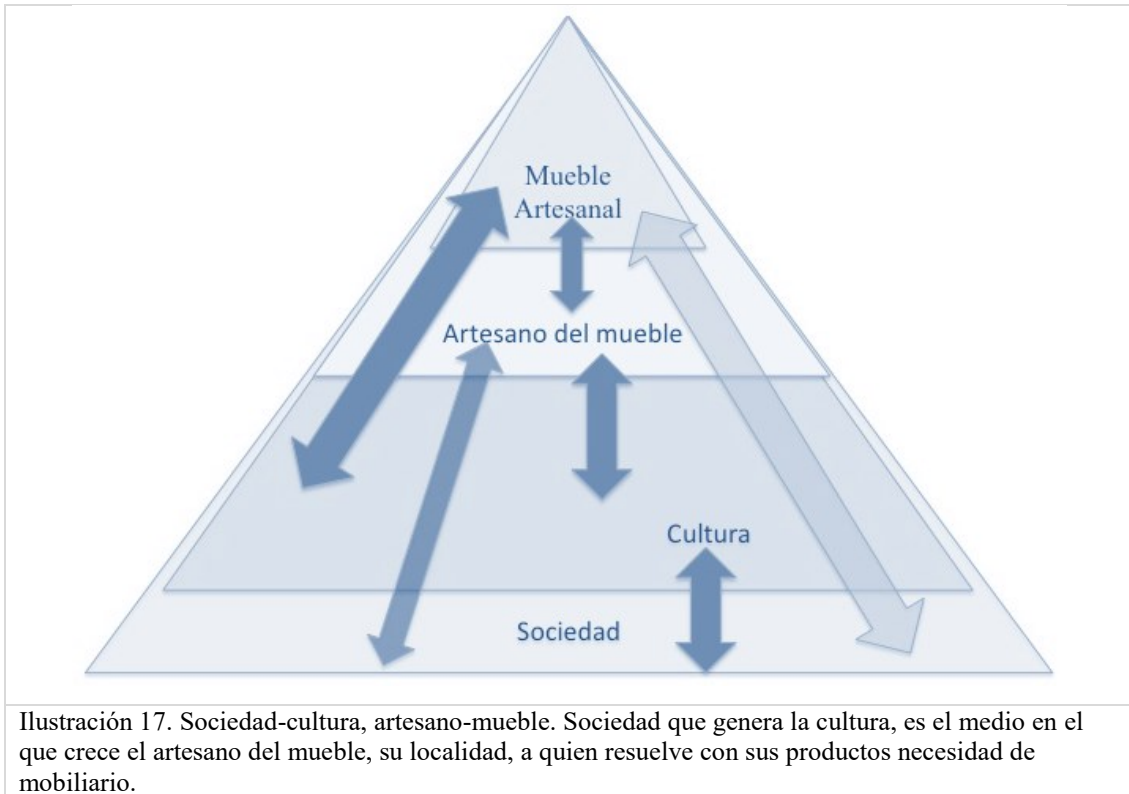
Mueble Artesanal

Artesano del mueble

Cultura

Sociedad

Ilustración 17. Sociedad-cultura, artesano-mueble. Sociedad que genera la cultura, es el medio en el que crece el artesano del mueble, su localidad, a quien resuelve con sus productos necesidad de mobiliario.